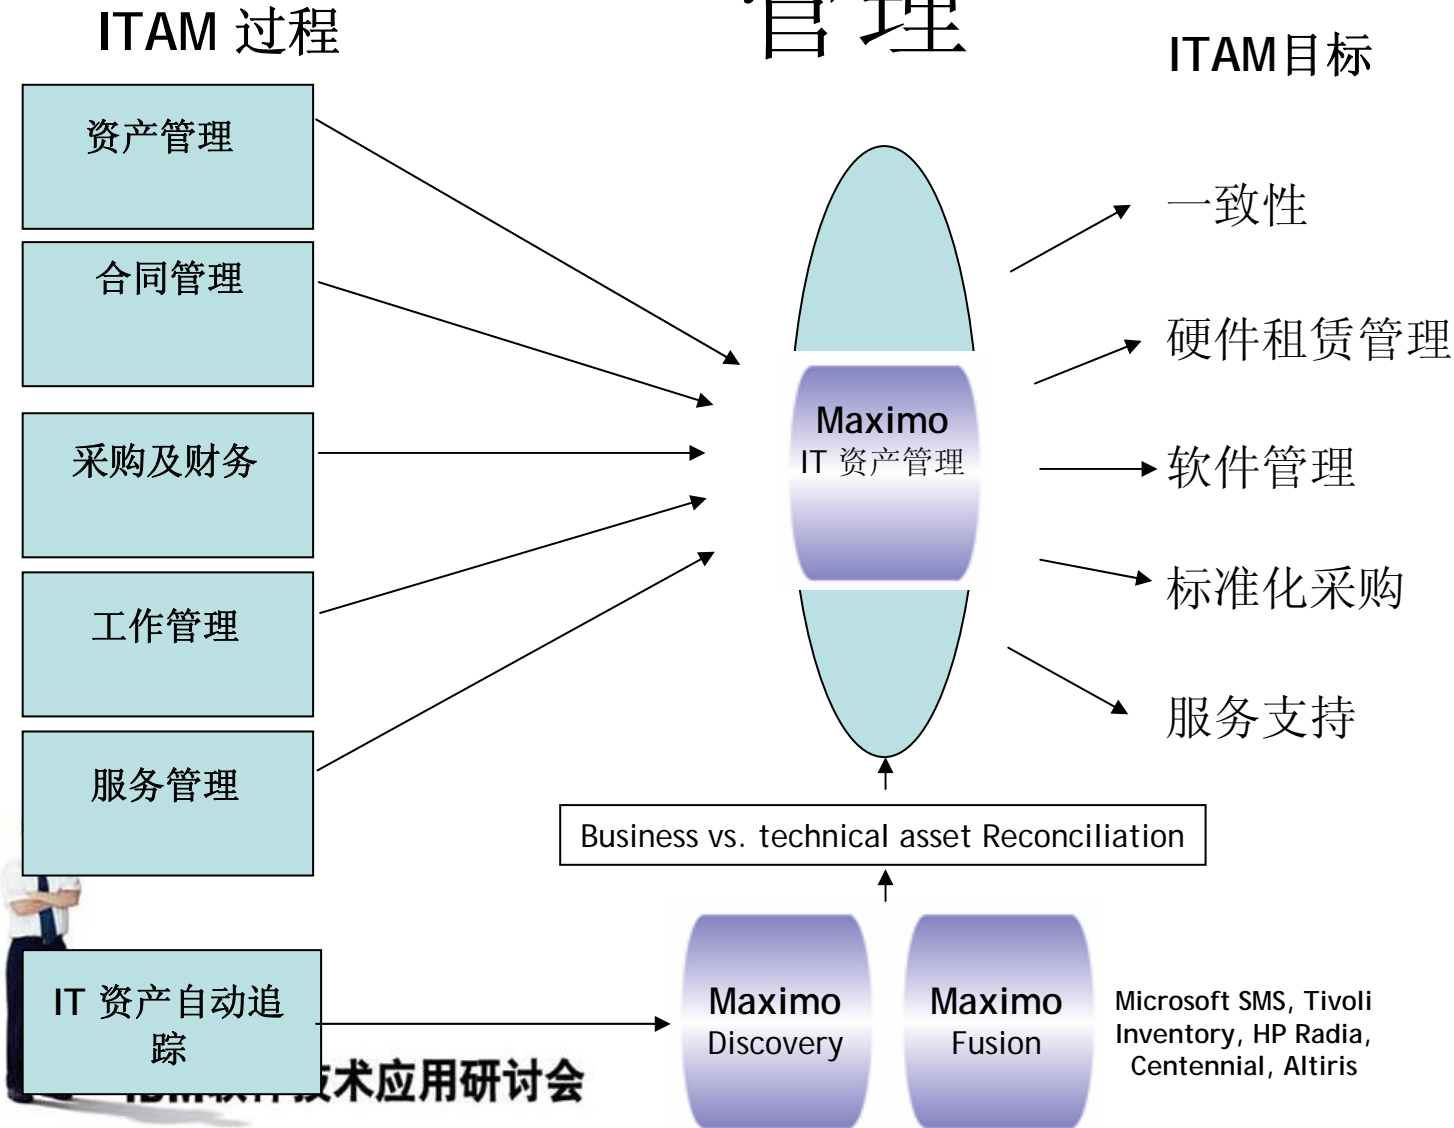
ITAM 过程

管 理

ITAM目标

资产管理

合同管理

采购及财务

工作管理

服务管理

Maximo
IT 资产管理

一致性

硬件租赁管理

软件管理

标准化采购

服务支持

Business vs. technical asset Reconciliation

IT 资产自动追踪

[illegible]术应用研讨会

Maximo
Discovery

Maximo
Fusion

Microsoft SMS, Tivoli Inventory, HP Radia, Centennial, Altiris